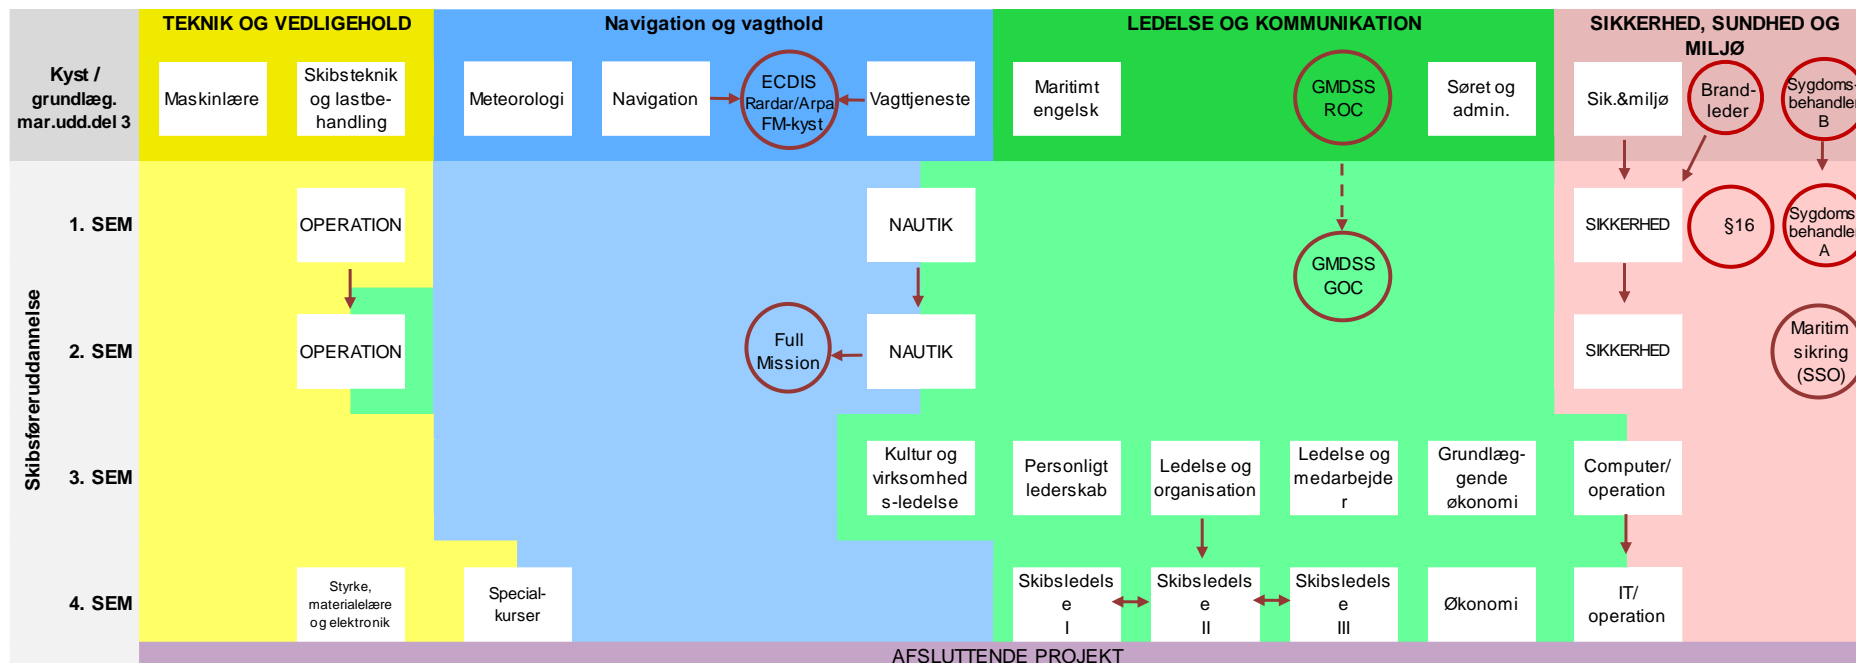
TEKNIK OG VEDLIGEHOLD

Navigation og vagthold

LEDELSE OG KOMMUNIKATION

SIKKERHED, SUNDHED OG MILJØ

Kyst / grundlæg. mar.udd.del 3

Maskinlære

Skibsteknik og lastbehandling

Meteorologi

Navigation

ECDIS Rardar/Arpa FM-kyst

Vagttjeneste

Maritimt engelsk

GMDSS ROC

Søret og admin.

Sik.&miljø

Brand-leder

Sygdoms-behandler B

Skibsføreruddannelse

1. SEM

OPERATION

NAUTIK

GMDSS GOC

SIKKERHED

§16

Sygdoms-behandler A

2. SEM

OPERATION

Full Mission

NAUTIK

SIKKERHED

Maritim sikring (SSO)

3. SEM

Kultur og virksomheds-ledelse

Personligt lederskab

Ledelse og organisation

Ledelse og medarbejder

Grundlæggende økonomi

Computer/ operation

4. SEM

Styrke, materialelære og elektronik

Special-kurser

Skibsledelse I

Skibsledelse II

Skibsledelse III

Økonomi

IT/ operation

AFSLUTTENDE PROJEKT